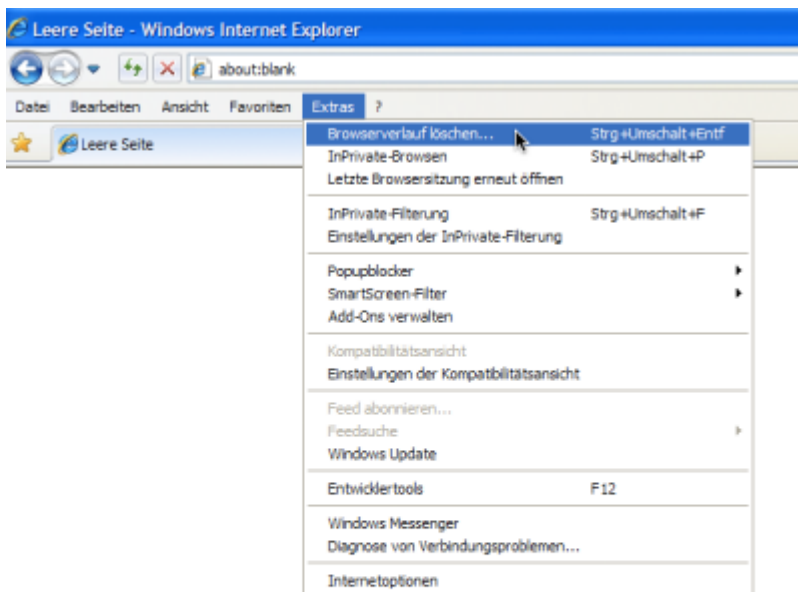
Leere Seite - Windows Internet Explorer

about:blank

Datei Bearbeiten Ansicht Favoriten Extras ?

Leere Seite

Browserverlauf löschen... Strg+Umschalt+Entf
InPrivate-Browsen Strg+Umschalt+P
Letzte Browsersitzung erneut öffnen

InPrivate-Filterung Strg+Umschalt+F
Einstellungen der InPrivate-Filterung

Popupblocker
SmartScreen-Filter
Add-Ons verwalten

Kompatibilitätsansicht
Einstellungen der Kompatibilitätsansicht

Feed abonnieren...
Feedsuche
Windows Update

Entwicklertools F12

Windows Messenger
Diagnose von Verbindungsproblemen...

Internetoptionen